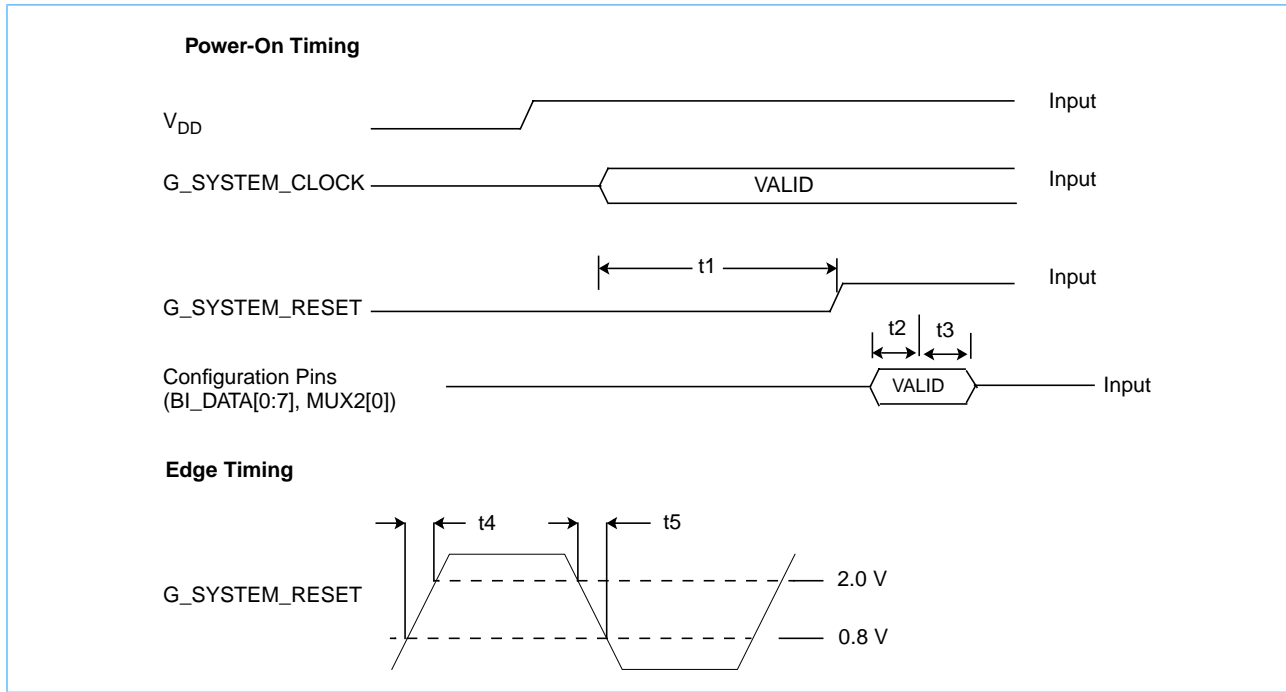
Power-On Timing

$V_{DD}$

Input

G_SYSTEM_CLOCK

VALID

Input

t1

Input

G_SYSTEM_RESET

t2

t3

Configuration Pins
(BI_DATA[0:7], MUX2[0])

VALID

Input

Edge Timing

t4

t5

G_SYSTEM_RESET

2.0 V

0.8 V